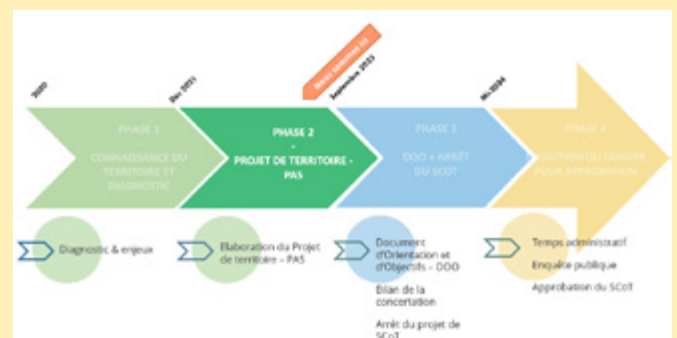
2020

Déc 2021

Nous sommes ici

Septembre 2023

Mi-2024

PHASE 1
-
CONNAISSANCE DU TERRITOIRE ET DIAGNOSTIC

PHASE 2
-
PROJET DE TERRITOIRE - PAS

PHASE 3
-
DOO + ARRÊT DU SCOT

PHASE 4
-
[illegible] DU DOSSIER POUR APPROBATION

Diagnostic & enjeux

Elaboration du Projet de territoire – PAS

Document d'Orientation et d'Objectifs – DOO

Bilan de la concertation

Arrêt du projet de SCoT

Temps administratif

Enquête publique

Approbation du SCoT